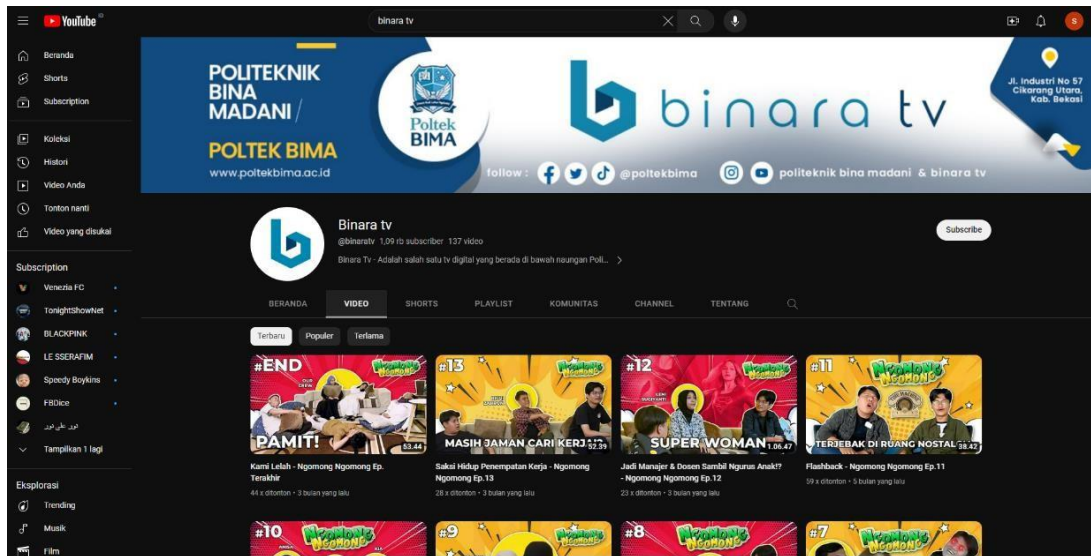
YouTube ID

binara tv

Beranda
Shorts
Subscription
Koleksi
Histori
Video Anda
Tonton nanti
Video yang disukai

Subscription
Venezia FC
TonightShowNet
BLACKPINK
LE SSERAFIM
Speedy Boykins
FBOice
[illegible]
Tampilkan 1 lagi

Eksplorasi
Trending
Musik
Film

POLITEKNIK BINA MADANI / POLTEK BIMA
www.poltekbima.ac.id
Poltek BIMA
binara tv
Jl. Industri No 57 Cikarang Utara, Kab. Bekasi
follow : @poltekbima
politeknik bina madani & binara tv

Binara tv
@binaratv 1,09 rb subscriber 137 video
Binara Tv - Adalah salah satu tv digital yang berada di bawah naungan Poli...
Subscribe

BERANDA VIDEO SHORTS PLAYLIST KOMUNITAS CHANNEL TENTANG

Terbaru Populer Terlama

#END Ngomong Ngomong PAMIT! 53.44
Kami Lelah - Ngomong Ngomong Ep. Terakhir
44 x ditonton • 3 bulan yang lalu

#13 Ngomong Ngomong MASIH JAMAN CARI KERJA? 52.39
Saksi Hidup Penempatan Kerja - Ngomong Ngomong Ep.13
28 x ditonton • 3 bulan yang lalu

#12 Ngomong Ngomong SUPER WOMAN 1.06.47
Jadi Manajer & Dosen Sambil Ngurus Anak!? - Ngomong Ngomong Ep.12
23 x ditonton • 3 bulan yang lalu

#11 Ngomong Ngomong TERJEBAK DI RUANG NOSTAL 38.42
Flashback - Ngomong Ngomong Ep.11
59 x ditonton • 5 bulan yang lalu

#10 Ngomong Ngomong
#9 Ngomong Ngomong
#8 Ngomong Ngomong
#7 Ngomong Ngomong